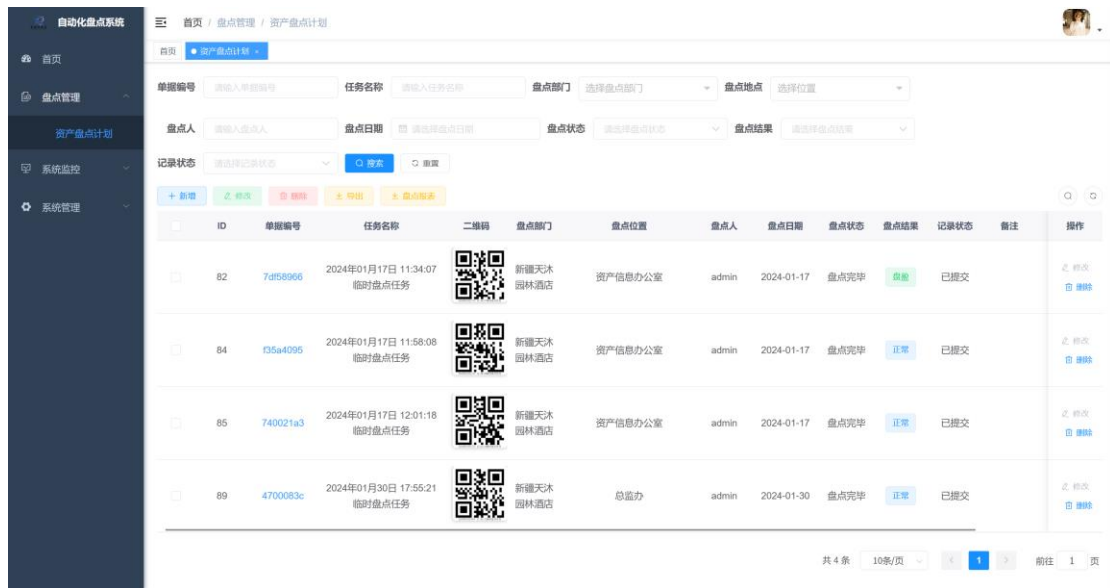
自动化盘点系统

首页
盘点管理
资产盘点计划
系统监控
系统管理

首页 / 盘点管理 / 资产盘点计划

首页 ● 资产盘点计划 ×

单据编号 请输入单据编号 任务名称 请输入任务名称 盘点部门 选择盘点部门 盘点地点 选择位置

盘点人 请输入盘点人 盘点日期 请选择盘点日期 盘点状态 请选择盘点状态 盘点结果 请选择盘点结果

记录状态 请选择记录状态 搜索 重置

+ 新增 修改 删除 导出 盘点报表

| | ID | 单据编号 | 任务名称 | 二维码 | 盘点部门 | 盘点位置 | 盘点人 | 盘点日期 | 盘点状态 | 盘点结果 | 记录状态 | 备注 | 操作 |
|---|---|---|---|---|---|---|---|---|---|---|---|---|---|
| | 82 | 7df58966 | 2024年01月17日 11:34:07 临时盘点任务 | | 新疆天沐园林酒店 | 资产信息办公室 | admin | 2024-01-17 | 盘点完毕 | 盘盈 | 已提交 | | 修改 删除 |
| | 84 | f35a4095 | 2024年01月17日 11:58:08 临时盘点任务 | | 新疆天沐园林酒店 | 资产信息办公室 | admin | 2024-01-17 | 盘点完毕 | 正常 | 已提交 | | 修改 删除 |
| | 85 | 740021a3 | 2024年01月17日 12:01:18 临时盘点任务 | | 新疆天沐园林酒店 | 资产信息办公室 | admin | 2024-01-17 | 盘点完毕 | 正常 | 已提交 | | 修改 删除 |
| | 89 | 4700083c | 2024年01月30日 17:55:21 临时盘点任务 | | 新疆天沐园林酒店 | 总监办 | admin | 2024-01-30 | 盘点完毕 | 正常 | 已提交 | | 修改 删除 |

共 4 条 10条/页 1 前往 1 页